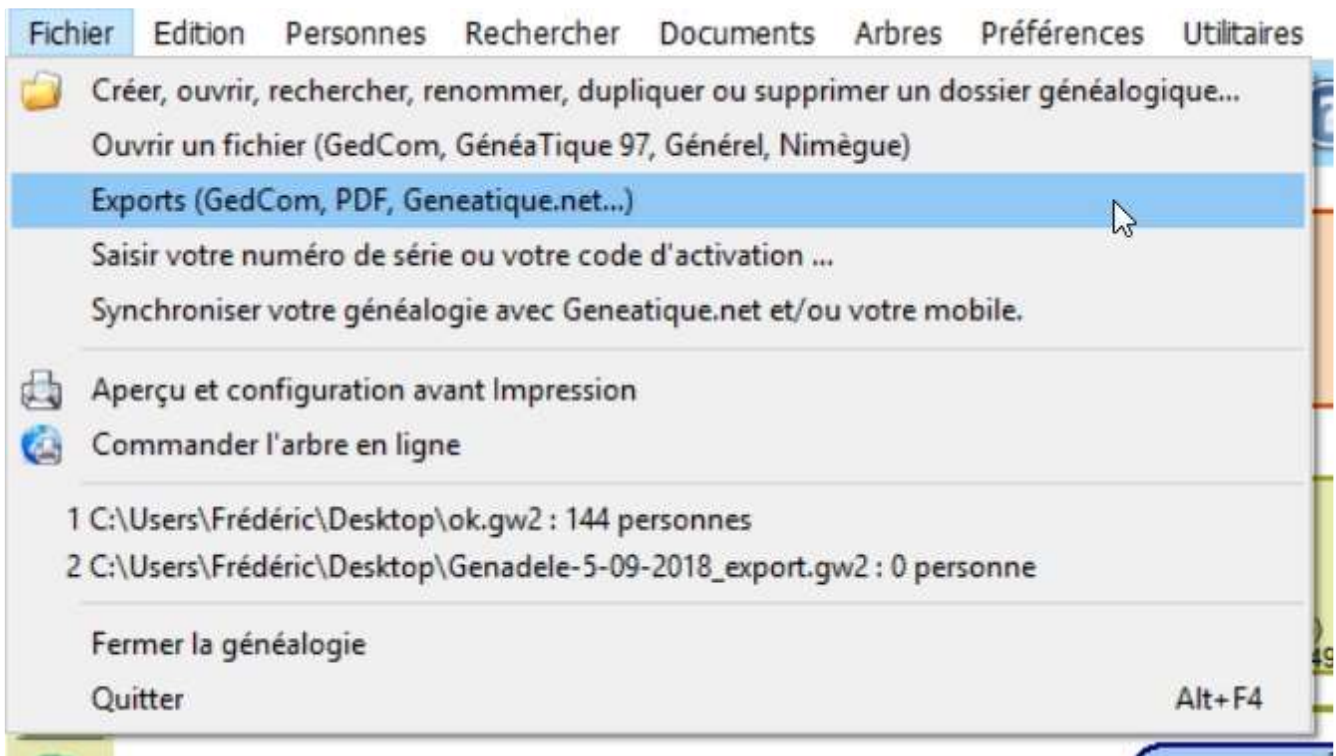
Fichier Edition Personnes Rechercher Documents Arbres Préférences Utilitaires

Créer, ouvrir, rechercher, renommer, dupliquer ou supprimer un dossier généalogique...
Ouvrir un fichier (GedCom, GénéaTique 97, Générel, Nimègue)
Exports (GedCom, PDF, Geneatique.net...)
Saisir votre numéro de série ou votre code d'activation ...
Synchroniser votre généalogie avec Geneatique.net et/ou votre mobile.

Aperçu et configuration avant Impression
Commander l'arbre en ligne

1 C:\Users\Frédéric\Desktop\ok.gw2 : 144 personnes
2 C:\Users\Frédéric\Desktop\Genadele-5-09-2018_export.gw2 : 0 personne

Fermer la généalogie
Quitter Alt+F4